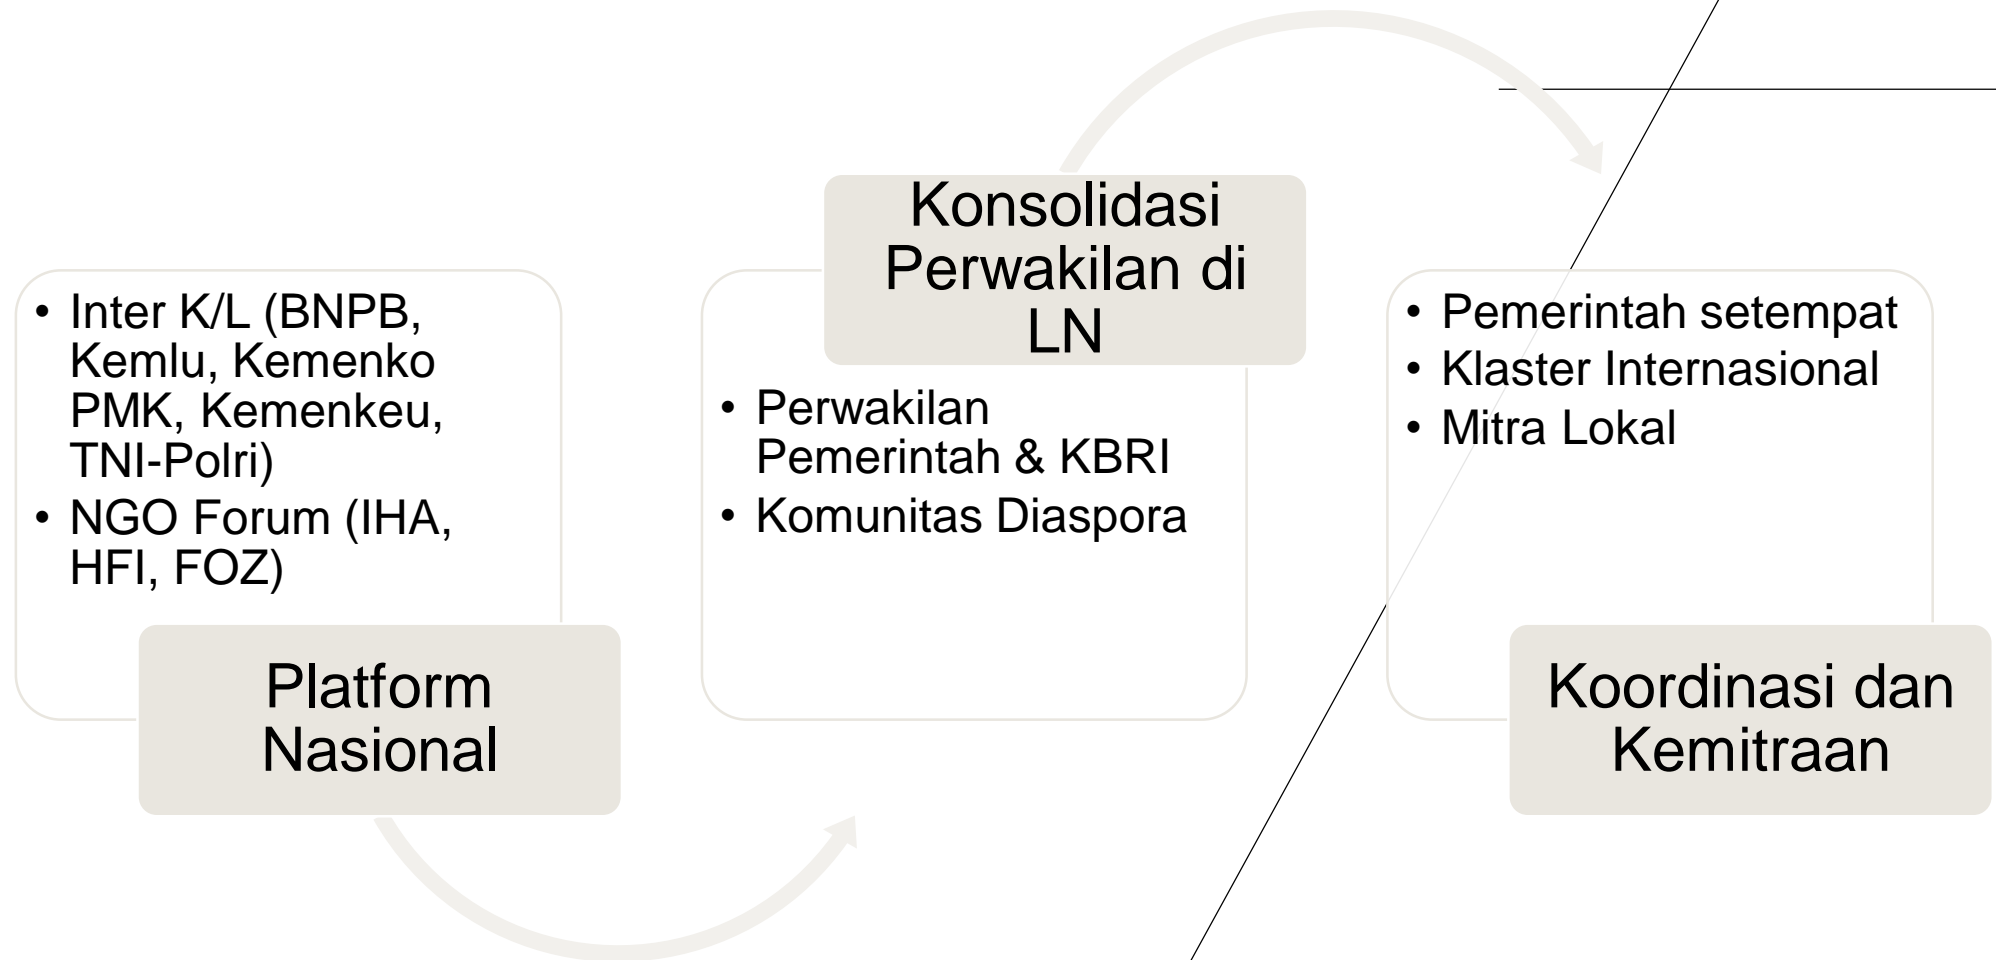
- Inter K/L (BNPB, Kemlu, Kemenko PMK, Kemenkeu, TNI-Polri)
- NGO Forum (IHA, HFI, FOZ)

Platform Nasional

Konsolidasi Perwakilan di LN

- Perwakilan Pemerintah & KBRI
- Komunitas Diaspora

- Pemerintah setempat
- Klaster Internasional
- Mitra Lokal

Koordinasi dan Kemitraan